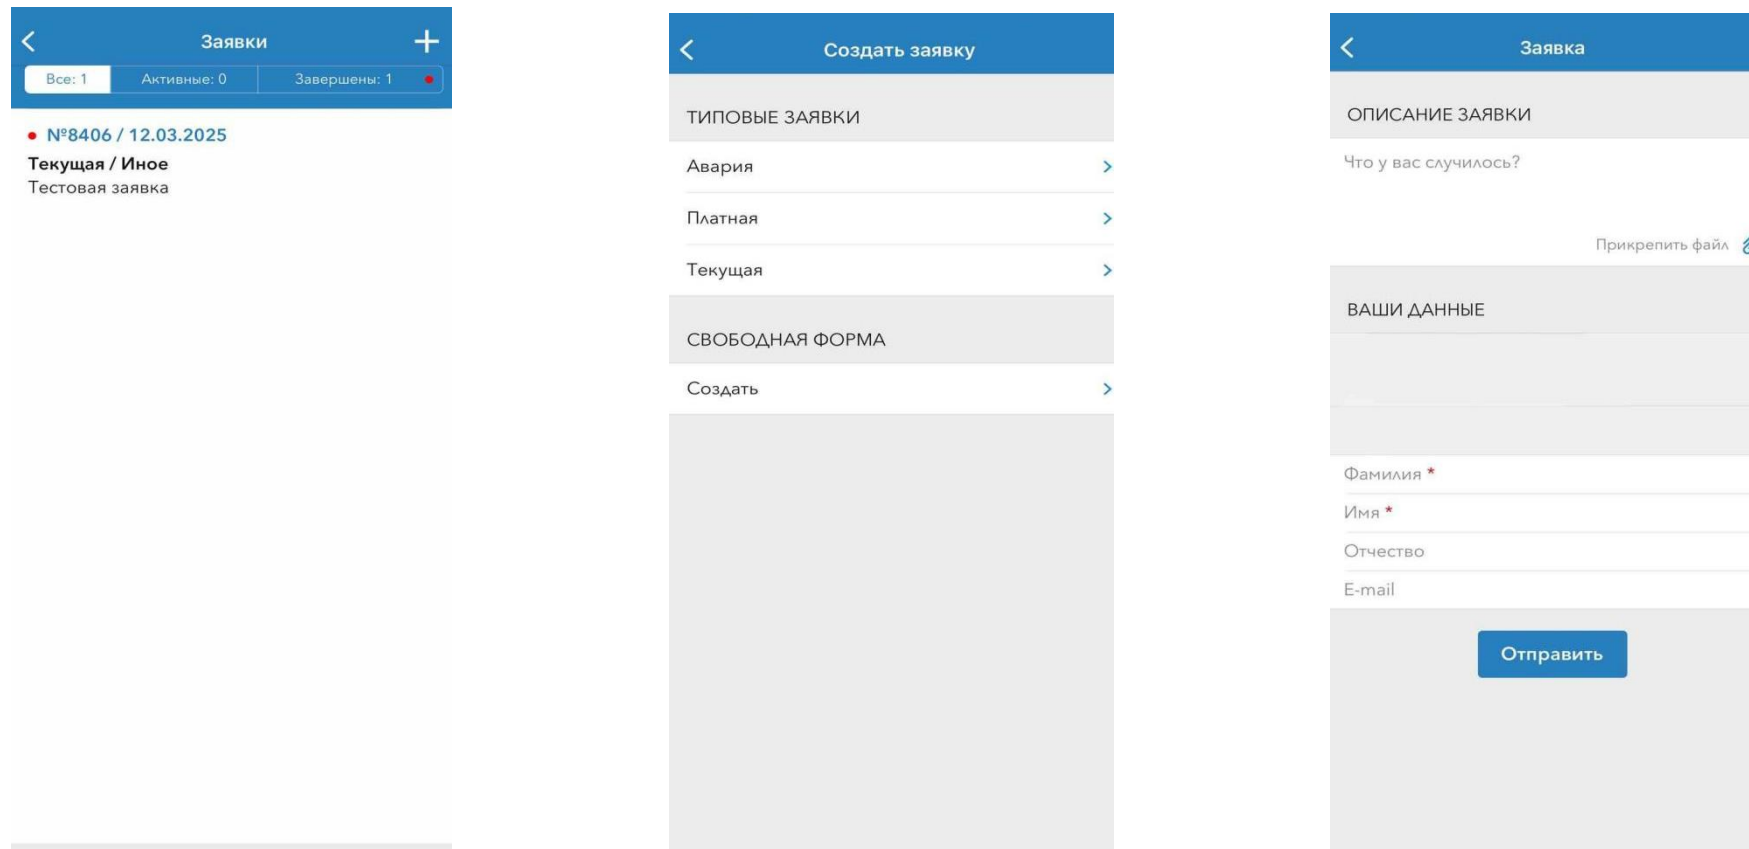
Заявки

Все: 1
Активные: 0
Завершены: 1

№8406 / 12.03.2025
Текущая / Иное
Тестовая заявка

Создать заявку

ТИПОВЫЕ ЗАЯВКИ
Авария
Платная
Текущая

СВОБОДНАЯ ФОРМА
Создать

Заявка

ОПИСАНИЕ ЗАЯВКИ
Что у вас случилось?
Прикрепить файл

ВАШИ ДАННЫЕ
Фамилия *
Имя *
Отчество
E-mail

Отправить